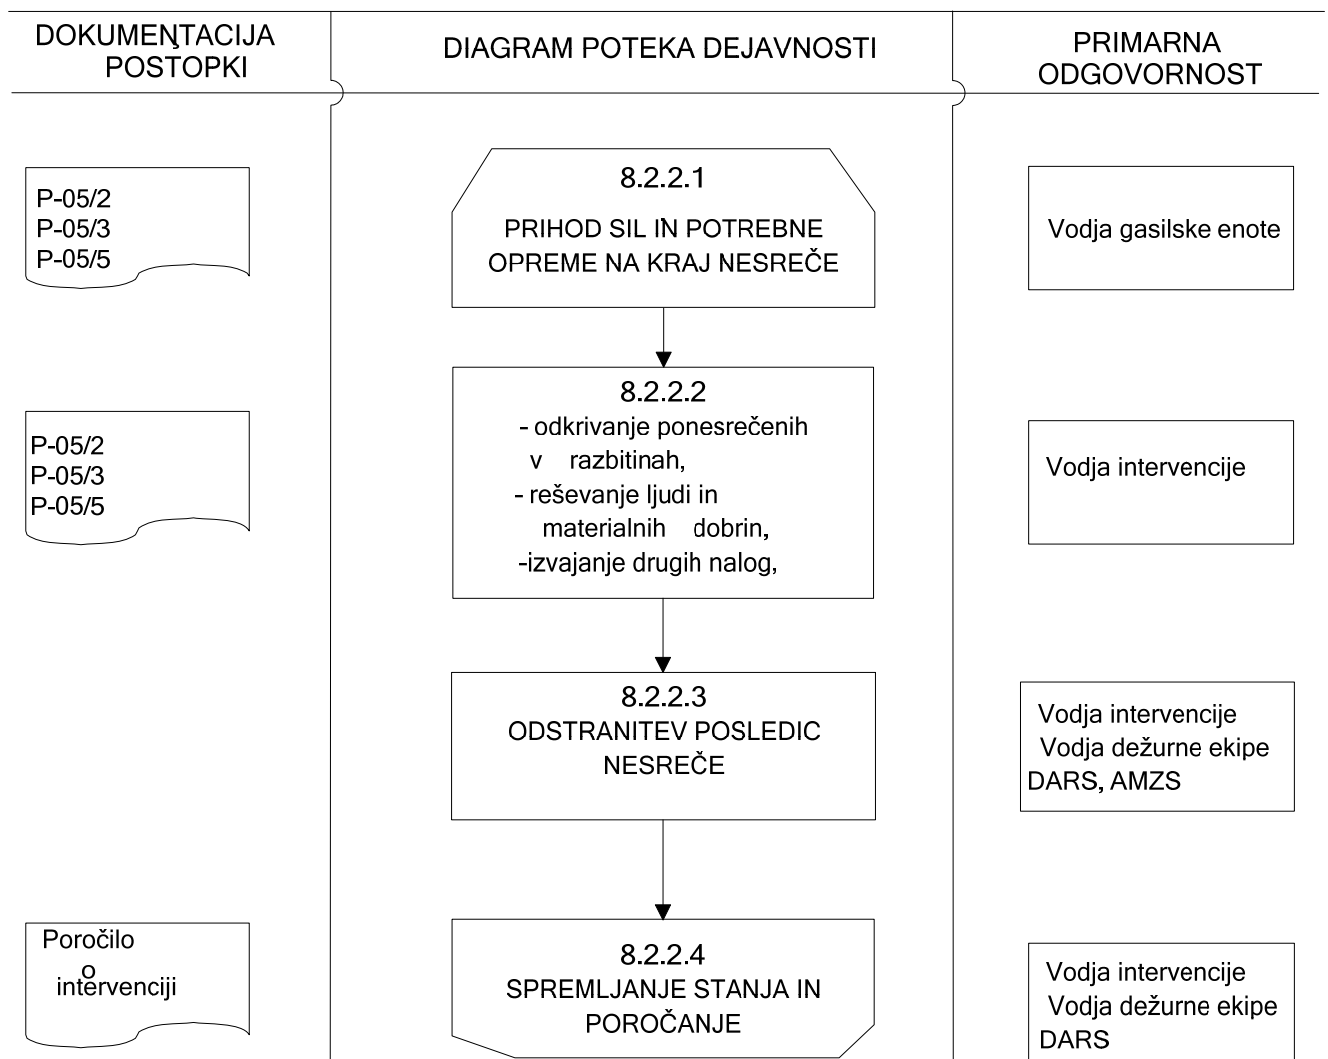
DOKUMENTACIJA POSTOPKI

DIAGRAM POTEKA DEJAVNOSTI

PRIMARNA ODGOVORNOST

P-05/2
P-05/3
P-05/5

8.2.2.1
PRIHOD SIL IN POTREBNE OPREME NA KRAJ NESREČE

Vodja gasilske enote

P-05/2
P-05/3
P-05/5

8.2.2.2
- odkrivanje ponesrečenih v razbitinah,
- reševanje ljudi in materialnih dobrin,
-izvajanje drugih nalog,

Vodja intervencije

8.2.2.3
ODSTRANITEV POSLEDIC NESREČE

Vodja intervencije
Vodja dežurne ekipe
DARS, AMZS

Poročilo o intervenciji

8.2.2.4
SPREMLJANJE STANJA IN POROČANJE

Vodja intervencije
Vodja dežurne ekipe
DARS